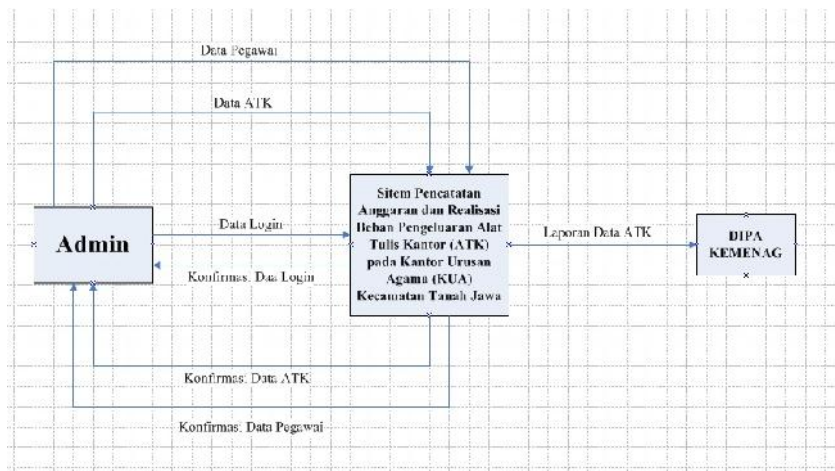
Data Pegawai

Data ATK

Admin

Data Login

Konfirmasi Data Login

Sitem Pencatatan Anggaran dan Realisasi Beban Pengeluaran Alat Tulis Kantor (ATK) pada Kantor Urusan Agama (KUA) Kecamatan Tanah Jawa

Laporan Data ATK

DIPA KEMENAG

Konfirmasi Data ATK

Konfirmasi Data Pegawai